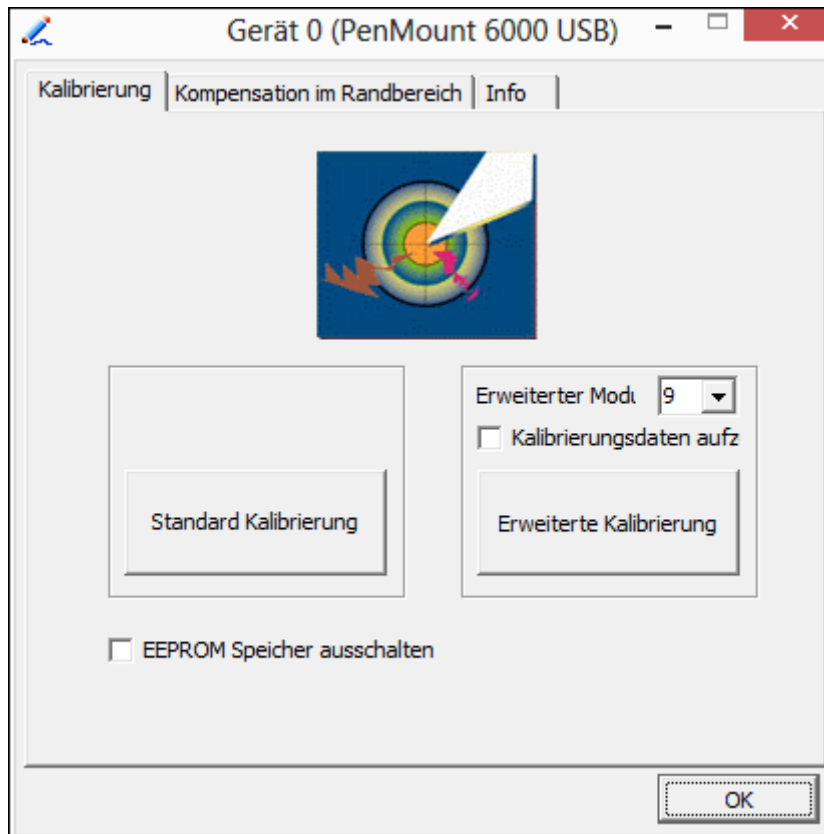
Gerät 0 (PenMount 6000 USB)

Kalibrierung | Kompensation im Randbereich | Info

Erweiterter Modu 9

Kalibrierungsdaten aufz

Standard Kalibrierung

Erweiterte Kalibrierung

EEPROM Speicher ausschalten

OK